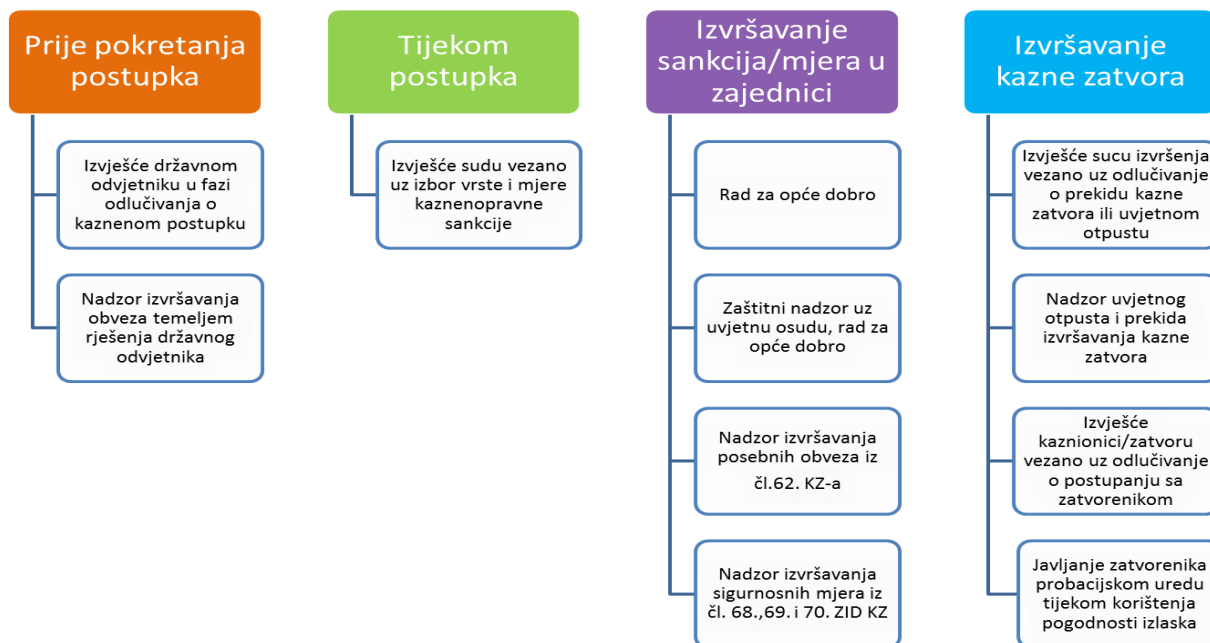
Prije pokretanja postupka

Izvješće državnom odvjetniku u fazi odlučivanja o kaznenom postupku

Nadzor izvršavanja obveza temeljem rješenja državnog odvjetnika

Tijekom postupka

Izvješće sudu vezano uz izbor vrste i mjere kaznenopravne sankcije

Izvršavanje sankcija/mjera u zajednici

Rad za opće dobro

Zaštitni nadzor uz uvjetnu osudu, rad za opće dobro

Nadzor izvršavanja posebnih obveza iz čl.62. KZ-a

Nadzor izvršavanja sigurnosnih mjera iz čl. 68.,69. i 70. ZID KZ

Izvršavanje kazne zatvora

Izvješće sucu izvršenja vezano uz odlučivanje o prekidu kazne zatvora ili uvjetnom otpustu

Nadzor uvjetnog otpusta i prekida izvršavanja kazne zatvora

Izvješće kaznionici/zatvoru vezano uz odlučivanje o postupanju sa zatvorenikom

Javljanje zatvorenika probacijskom uredu tijekom korištenja pogodnosti izlaska